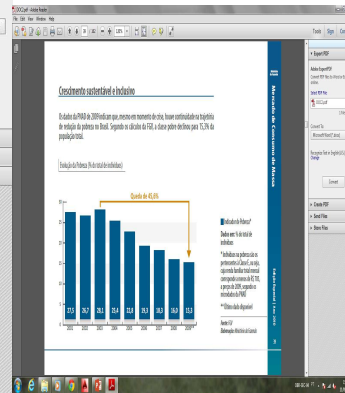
CDCC.pdf - Adobe Reader
File Edit View Window Help
Tools Sign Comment

Crescimento sustentável e inclusivo

Os dados da PNAD de 2009 indicam que, mesmo em momento de crise, houve continuidade na trajetória de redução da pobreza no Brasil. Segundo os cálculos da FGV, o classe pobre declinou para 15,3% da população total.

Evolução da Pobreza (% do total de indivíduos)

Queda de 45,6%

27,9
26,7
28,1
25,4
22,8
19,3
18,3
16,0
15,3

2001 2002 2003 2004 2005 2006 2007 2008 2009*

Indicador de Pobreza*
Dados em % do total de indivíduos

* Indivíduos na pobreza são os pertencentes à Classe E, ou seja, cuja renda familiar total mensal corresponde a menos de R$ 705, a preços de 2009, segundo os microdados da PNAD

** Último dado disponível

Fonte: FGV
Elaboração: Ministério da Fazenda

Mercado de Consumo de Massa

Edição Especial | Ano 2010

Export PDF
Adobe ExportPDF
Convert PDF files to Word or Excel online.
Select PDF File:
CDCC.pdf
Convert To:
Microsoft Word (*.docx)
Recognize Text in English(US)
Change
Convert
Create PDF
Send Files
Store Files